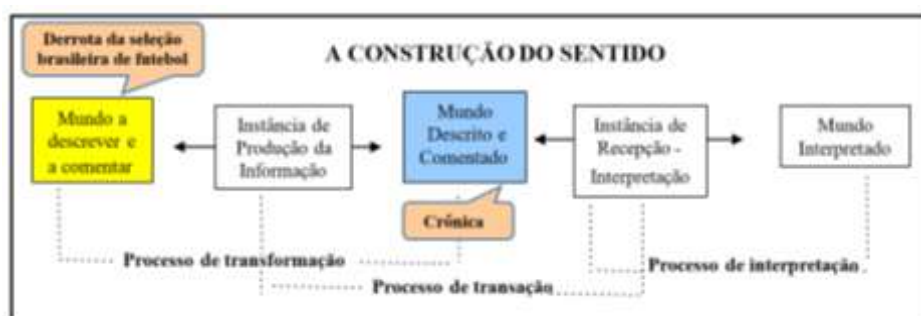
Derrota da seleção brasileira de futebol

A CONSTRUÇÃO DO SENTIDO

Mundo a descrever e a comentar

Instância de Produção da Informação

Mundo Descrito e Comentado

Instância de Recepção - Interpretação

Mundo Interpretado

Crônica

Processo de transformação

Processo de interpretação

Processo de transação